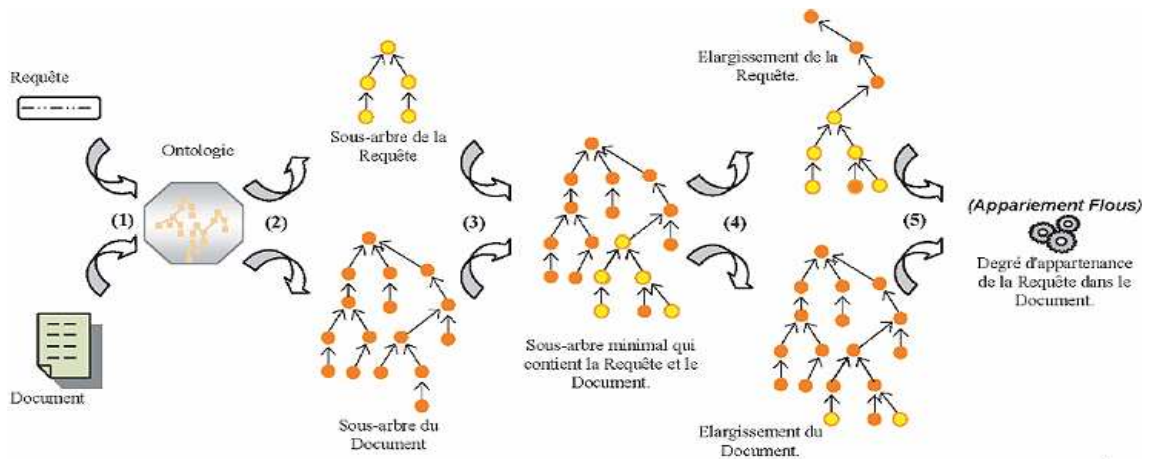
Requête

Ontologie

(1)

(2)

Document

Sous-arbre de la Requête

(3)

Sous-arbre du Document

Sous-arbre minimal qui contient la Requête et le Document.

(4)

Elargissement de la Requête.

Elargissement du Document.

(5)

(Appariement Flous)

Degré d'appartenance de la Requête dans le Document.